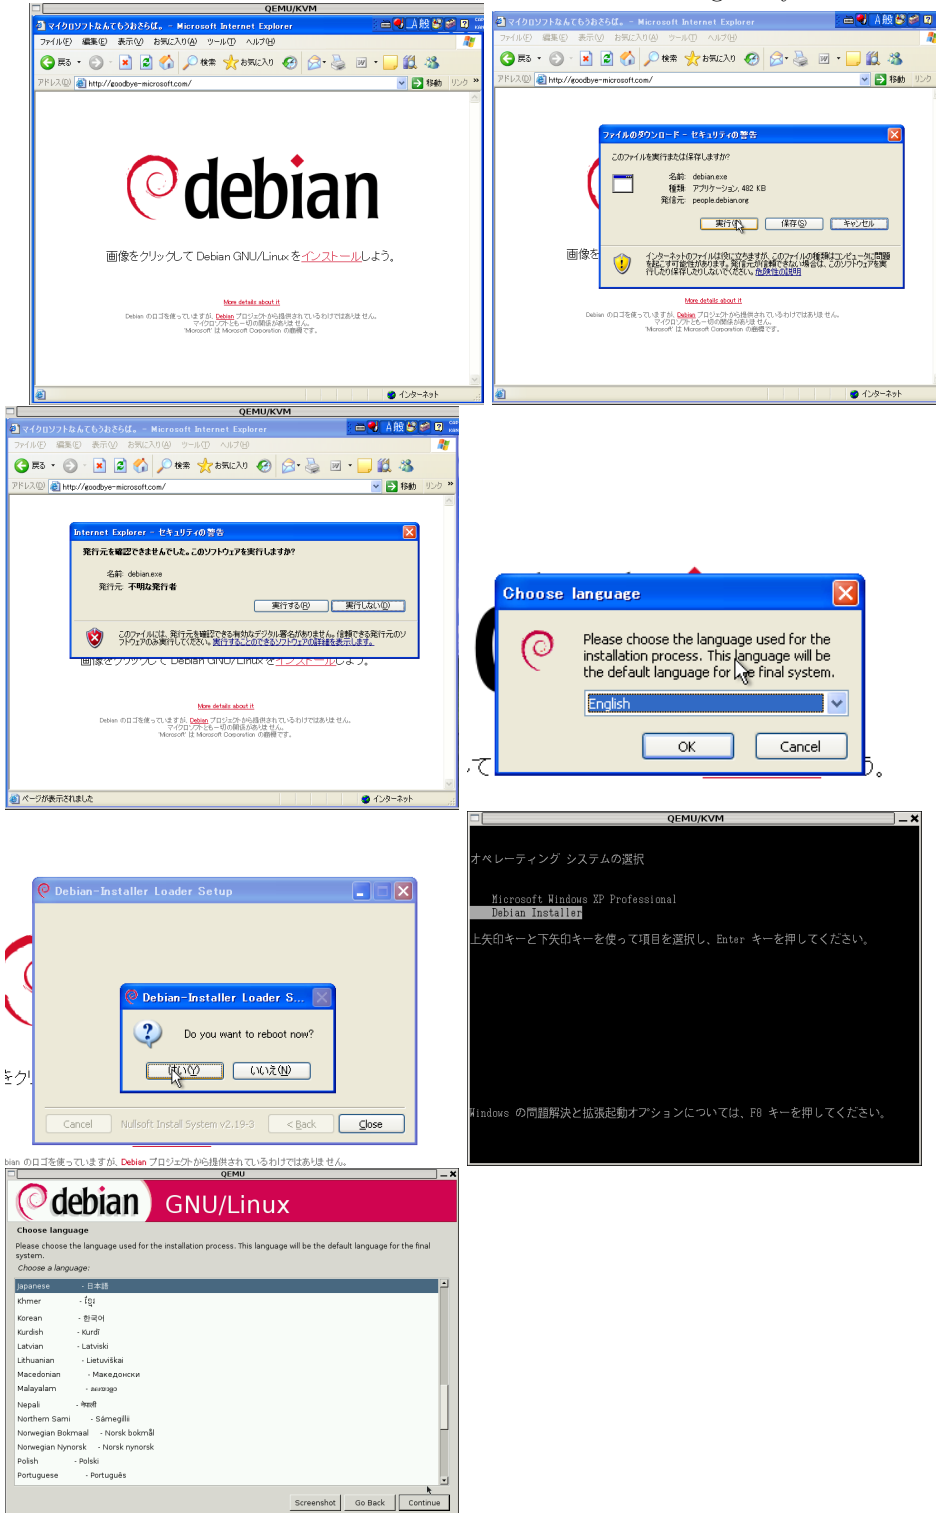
QEMU/KVM

マイクロソフトなんてもうおさらば。 - Microsoft Internet Explorer

ファイル(F) 編集(E) 表示(V) お気に入り(A) ツール(T) ヘルプ(H)

戻る 検索 お気に入り 移動 リンク

アドレス(D) http://goodbye-microsoft.com/

debian

画像をクリックして Debian GNU/Linux をインストールしよう。

More details about it

Debian のロゴを使っていますが、Debian プロジェクトから提供されているわけではありません。マイクロソフトとも一切の関係がありません。"Microsoft" は Microsoft Corporation の商標です。

インターネット

マイクロソフトなんてもうおさらば。 - Microsoft Internet Explorer

ファイルのダウンロード - セキュリティの警告

このファイルを実行または保存しますか?

名前: debian.exe
種類: アプリケーション, 482 KB
発信元: people.debian.org

実行(R) 保存(S) キャンセル

インターネットのファイルは役に立ちますが、このファイルの種類はコンピュータに問題を起こす可能性があります。発信元が信頼できない場合は、このソフトウェアを実行したり保存したりしないでください。危険性の説明

画像を

More details about it

Debian のロゴを使っていますが、Debian プロジェクトから提供されているわけではありません。マイクロソフトとも一切の関係がありません。"Microsoft" は Microsoft Corporation の商標です。

インターネット

QEMU/KVM

マイクロソフトなんてもうおさらば。 - Microsoft Internet Explorer

ファイル(F) 編集(E) 表示(V) お気に入り(A) ツール(T) ヘルプ(H)

アドレス(D) http://goodbye-microsoft.com/

Internet Explorer - セキュリティの警告

発行元を確認できませんでした。このソフトウェアを実行しますか?

名前: debian.exe
発行元: 不明な発行者

実行する(R) 実行しない(D)

このファイルには、発行元を確認できる有効なデジタル署名がありません。信頼できる発行元のソフトウェアのみ実行してください。実行することのできるソフトウェアの詳細を表示します。

画像をクリックして Debian GNU/Linux をインストールしよう。

More details about it

Debian のロゴを使っていますが、Debian プロジェクトから提供されているわけではありません。マイクロソフトとも一切の関係がありません。"Microsoft" は Microsoft Corporation の商標です。

ページが表示されました インターネット

Choose language

Please choose the language used for the installation process. This language will be the default language for the final system.

English

OK Cancel

QEMU/KVM

オペレーティング システムの選択

Microsoft Windows XP Professional
Debian Installer

上矢印キーと下矢印キーを使って項目を選択し、Enter キーを押してください。

Windows の問題解決と拡張起動オプションについては、F8 キーを押してください。

Debian-Installer Loader Setup

Debian-Installer Loader S...

Do you want to reboot now?

はい(Y) いいえ(N)

Cancel Nullsoft Install System v2.19-3 < Back Close

bian のロゴを使っていますが、Debian プロジェクトから提供されているわけではありません。

QEMU

debian GNU/Linux

Choose language

Please choose the language used for the installation process. This language will be the default language for the final system.

Choose a language:

Japanese - 日本語
Khmer - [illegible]
Korean - 한국어
Kurdish - Kurdî
Latvian - Latviski
Lithuanian - Lietuviškai
Macedonian - Македонски
Malayalam - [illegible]
Nepali - नेपाली
Northern Sami - Sámegillii
Norwegian Bokmaal - Norsk bokmål
Norwegian Nynorsk - Norsk nynorsk
Polish - Polski
Portuguese - Português

Screenshot Go Back Continue